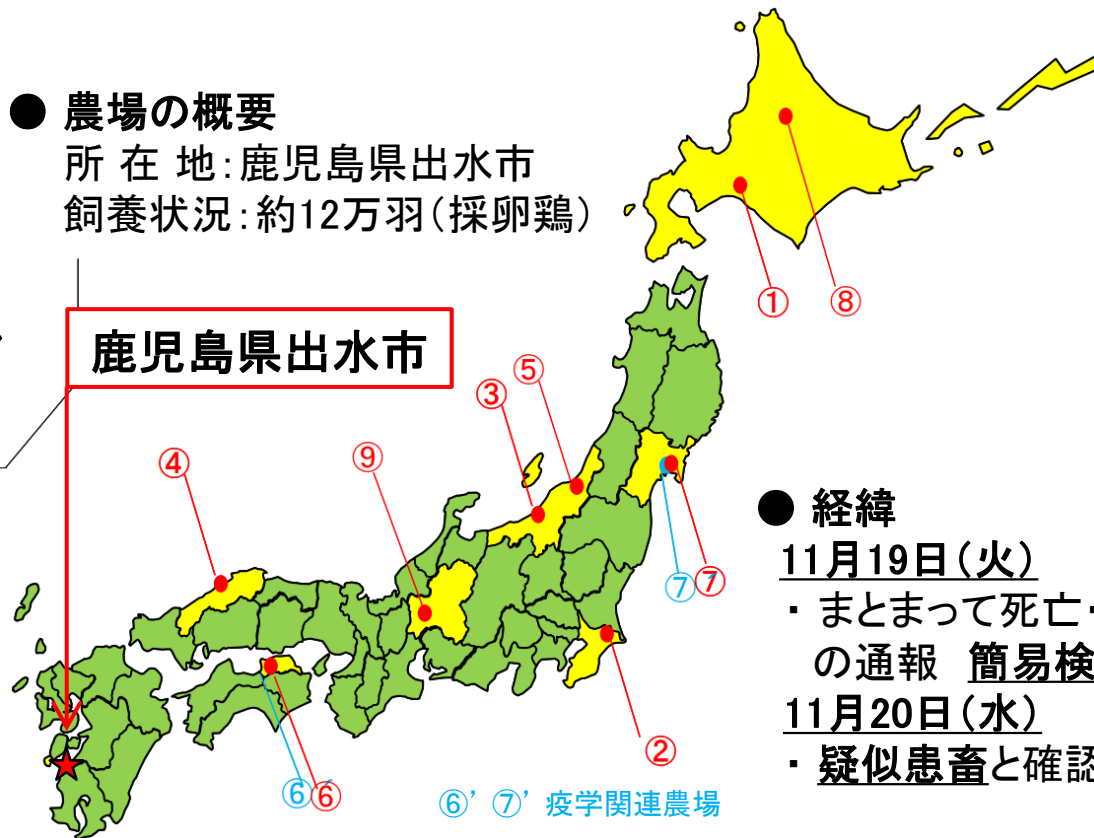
● 農場の概要
所 在 地:鹿児島県出水市
飼養状況:約12万羽(採卵鶏)

鹿児島県出水市

①
⑧
⑤
③
④
⑨
⑦
⑦
②
⑥
⑥
⑥' ⑦' 疫学関連農場

● 経緯
11月19日(火)
・ まとまって死亡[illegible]
の通報 簡易検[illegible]
11月20日(水)
・ 疑似患畜と確認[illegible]